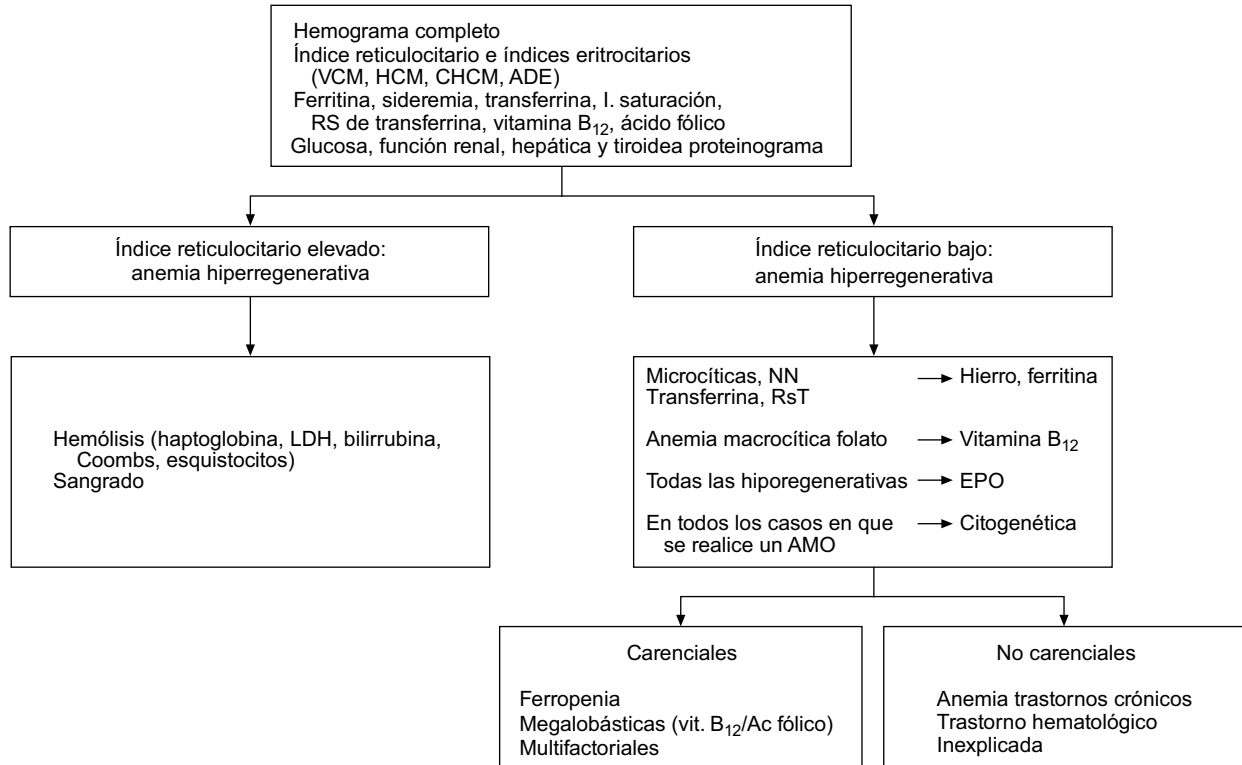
Hemograma completo
Índice reticulocitario e índices eritrocitarios (VCM, HCM, CHCM, ADE)
Ferritina, sideremia, transferrina, I. saturación, RS de transferrina, vitamina $B_{12}$, ácido fólico
Glucosa, función renal, hepática y tiroidea proteinograma

Índice reticulocitario elevado: anemia hiperregenerativa

Índice reticulocitario bajo: anemia hiperregenerativa

Hemólisis (haptoglobina, LDH, bilirrubina, Coombs, esquistocitos)
Sangrado

Microcíticas, NN Transferrina, RsT → Hierro, ferritina
Anemia macrocítica folato → Vitamina $B_{12}$
Todas las hiporegenerativas → EPO
En todos los casos en que se realice un AMO → Citogenética

Carenciales

Ferropenia
Megalobásticas (vit. $B_{12}$/Ac fólico)
Multifactoriales

No carenciales

Anemia trastornos crónicos
Trastorno hematológico
Inexplicada